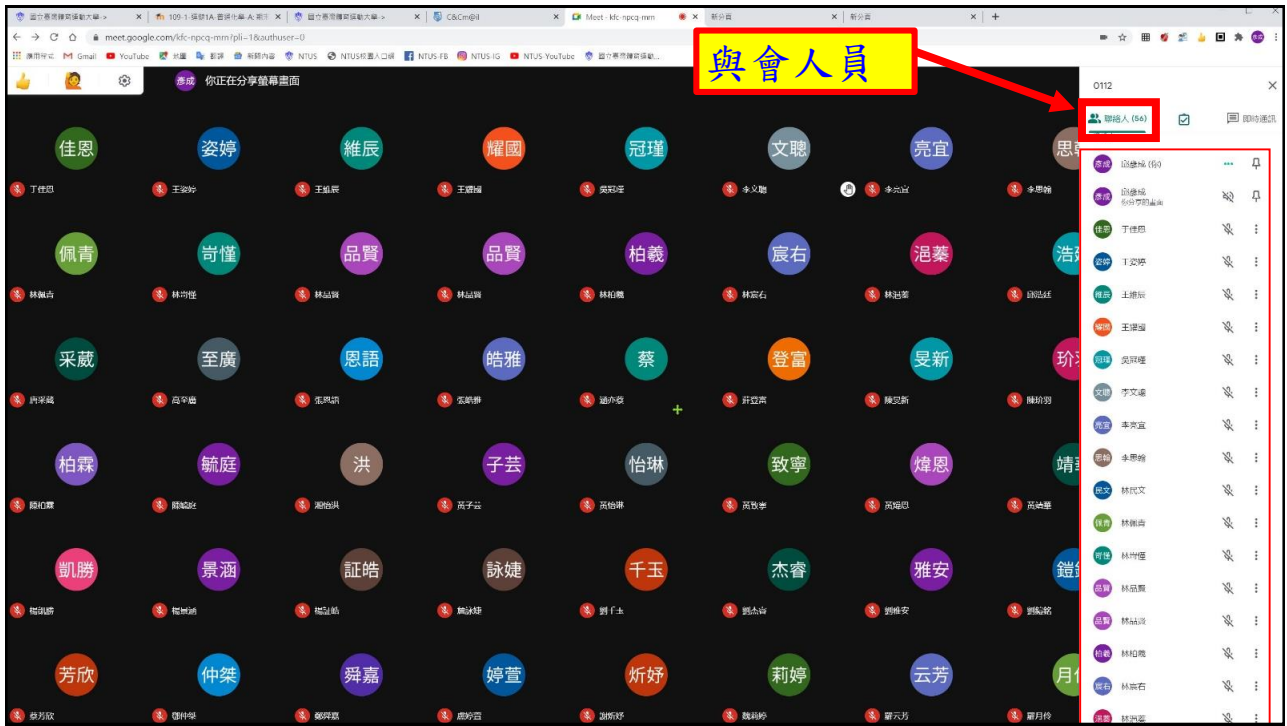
國立臺灣體育運動大學 | 109-1 張群1A 普通化學 | 國立臺灣體育運動大學 | C&Cm@il | Meet - kfc-npcq-mm | 新分頁 | 新分頁

meet.google.com/kfc-npcq-mm?pli=1&authuser=0

應用程式 Gmail YouTube 地圖 新聞 NTUS NTUS校園入口網 NTUS-FB NTUS-IG NTUS-YouTube 國立臺灣體育運動...

彥成 你正在分享螢幕畫面

與會人員

0112

聯絡人 (56)

即時通訊

佳恩 丁佳恩
姿婷 王姿婷
維辰 王維辰
耀國 王耀國
冠瑾 吳冠瑾
文聰 李文聰
亮宜 李亮宜
思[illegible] 李思翰

佩青 林佩青
岢憧 林岢憧
品賢 林品賢
品賢 林品賢
柏羲 林柏羲
宸右 林宸右
浥蓁 林浥蓁
浩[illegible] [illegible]

采葳 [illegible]
至廣 高至廣
恩語 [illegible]
皓雅 張皓雅
蔡 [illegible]
登富 許登富
旻新 陳旻新
玠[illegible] 陳玠羽

柏霖 陳柏霖
毓庭 陳毓庭
洪 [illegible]
子芸 黃子芸
怡琳 黃怡琳
致寧 黃致寧
煒恩 黃煒恩
靖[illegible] 黃靖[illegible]

凱勝 楊凱勝
景涵 楊景涵
証皓 楊証皓
詠婕 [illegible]
千玉 劉千玉
杰睿 劉杰睿
雅安 劉雅安
鎧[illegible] 劉鎧銘

芳欣 蔡芳欣
仲桀 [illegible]
舜嘉 鄭舜嘉
婷萱 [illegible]
炘妤 謝炘妤
莉婷 魏莉婷
云芳 羅云芳
月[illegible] 羅月伶

彥成 胡彥成 (你)
彥成 胡彥成 你分享的畫面
佳恩 丁佳恩
姿婷 王姿婷
維辰 王維辰
耀國 王耀國
冠瑾 吳冠瑾
文聰 李文聰
亮宜 李亮宜
思翰 李思翰
民文 林民文
佩青 林佩青
岢憧 林岢憧
品賢 林品賢
品賢 林品賢
柏羲 林柏羲
宸右 林宸右
浥蓁 林浥蓁